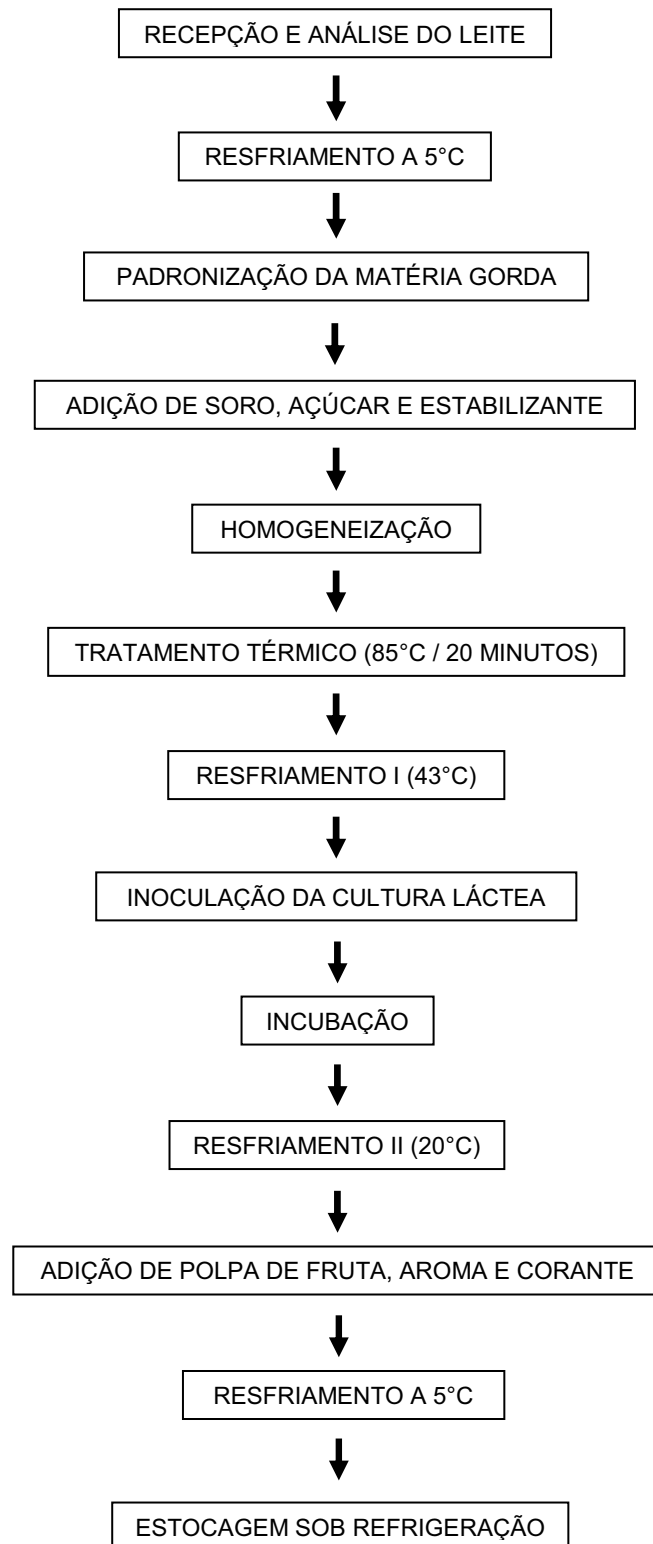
RECEPÇÃO E ANÁLISE DO LEITE

RESFRIAMENTO A 5°C

PADRONIZAÇÃO DA MATÉRIA GORDA

ADIÇÃO DE SORO, AÇÚCAR E ESTABILIZANTE

HOMOGENEIZAÇÃO

TRATAMENTO TÉRMICO (85°C / 20 MINUTOS)

RESFRIAMENTO I (43°C)

INOCULAÇÃO DA CULTURA LÁCTEA

INCUBAÇÃO

RESFRIAMENTO II (20°C)

ADIÇÃO DE POLPA DE FRUTA, AROMA E CORANTE

RESFRIAMENTO A 5°C

ESTOCAGEM SOB REFRIGERAÇÃO